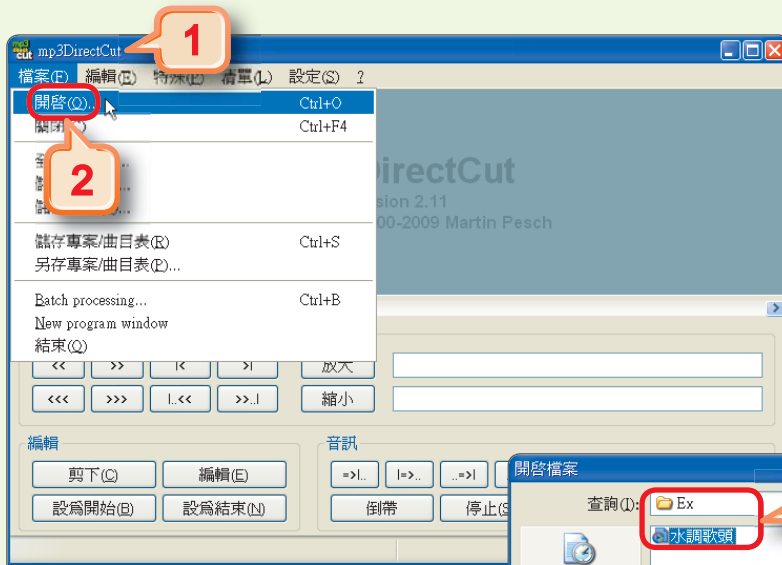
mp3 DirectCut

1

mp3DirectCut

檔案(F) 編輯(E) 特殊(P) 清單(L) 設定(S) ?

開啟(O)... Ctrl+O
關閉(C) Ctrl+F4

2

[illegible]
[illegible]
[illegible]

儲存專案/曲目表(R) Ctrl+S
另存專案/曲目表(P)...

Batch processing... Ctrl+B
New program window
結束(Q)

DirectCut
sion 2.11
00-2009 Martin Pesch

<< >> |< >|
<<< >>> |..<< >>..|
放大
縮小

編輯
剪下(C) 編輯(E)
設為開始(B) 設為結束(N)

音訊
=>|.. |=>.. ..=>|
倒帶 停止(S)

開啟檔案
查詢(I): Ex
水調歌頭